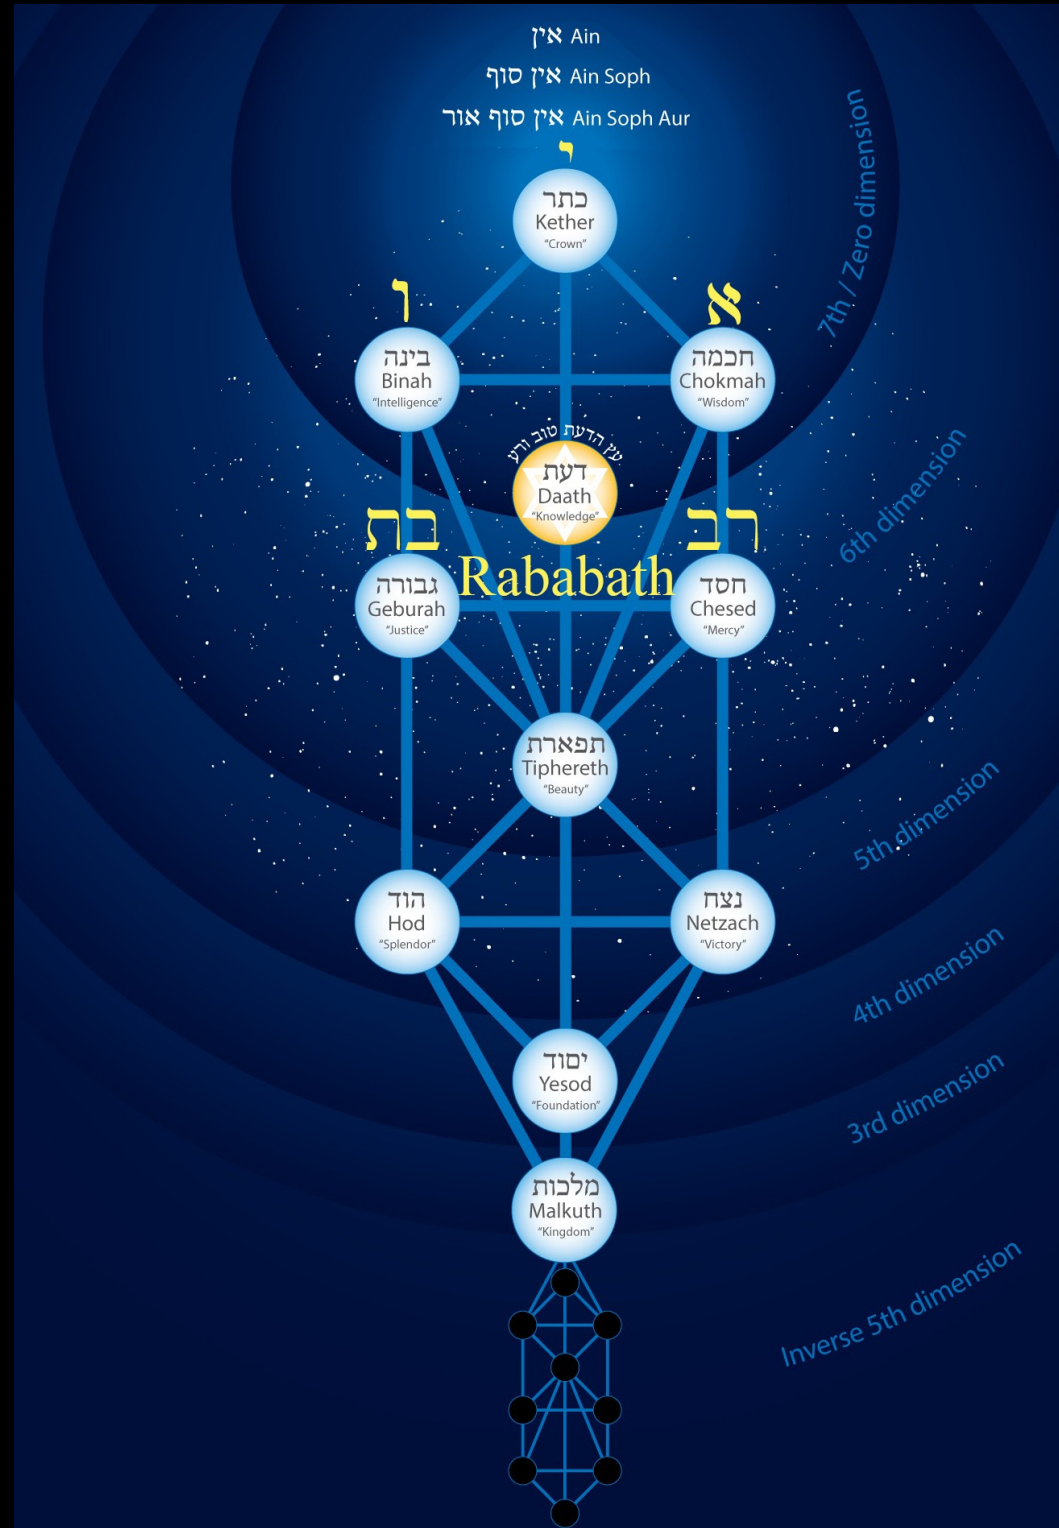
אין Ain
אין סוף Ain Soph
אין סוף אור Ain Soph Aur

7th / Zero dimension

י
כתר
Kether
"Crown"

ו
בינה
Binah
"Intelligence"

א
חכמה
Chokmah
"Wisdom"

עץ הדעת טוב ורע
דעת
Daath
"Knowledge"

6th dimension

בת
רב
Rababath

גבורה
Geburah
"Justice"

חסד
Chesed
"Mercy"

תפארת
Tiphereth
"Beauty"

5th dimension

הוד
Hod
"Splendor"

נצח
Netzach
"Victory"

4th dimension

יסוד
Yesod
"Foundation"

3rd dimension

מלכות
Malkuth
"Kingdom"

Inverse 5th dimension